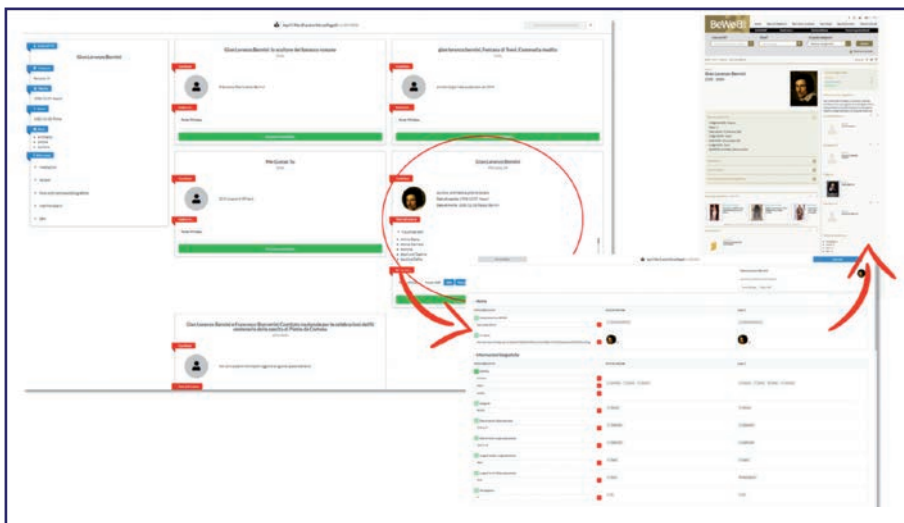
Gian Lorenzo Bernini

Gian Lorenzo Bernini: lo scultore del barocco romano

gian lorenzo bernini, l'estasi di Tirso: Commedia inedita

Gian Lorenzo Bernini

Gian Lorenzo Bernini e Francesco Borromini: Confronto su tipologie, le soluzioni degli elementi della storia e il Piano di Contesto

BeWeB

Gian Lorenzo Bernini
1598 - 1680